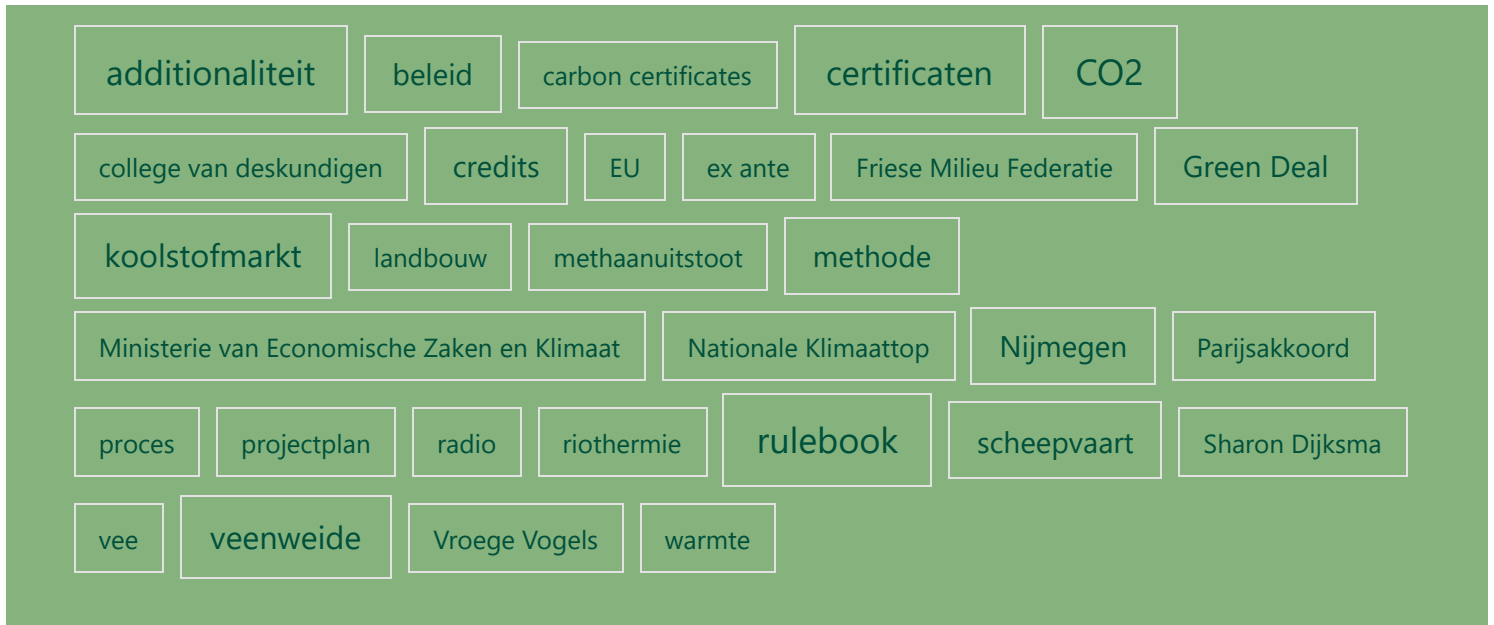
additionaliteit beleid carbon certificates certificaten CO2

college van deskundigen credits EU ex ante Friese Milieu Federatie Green Deal

koolstofmarkt landbouw methaanuitstoot methode

Ministerie van Economische Zaken en Klimaat Nationale Klimaattop Nijmegen Parijsakkoord

proces projectplan radio riothermie rulebook scheepvaart Sharon Dijksma

vee veenweide Vroege Vogels warmte